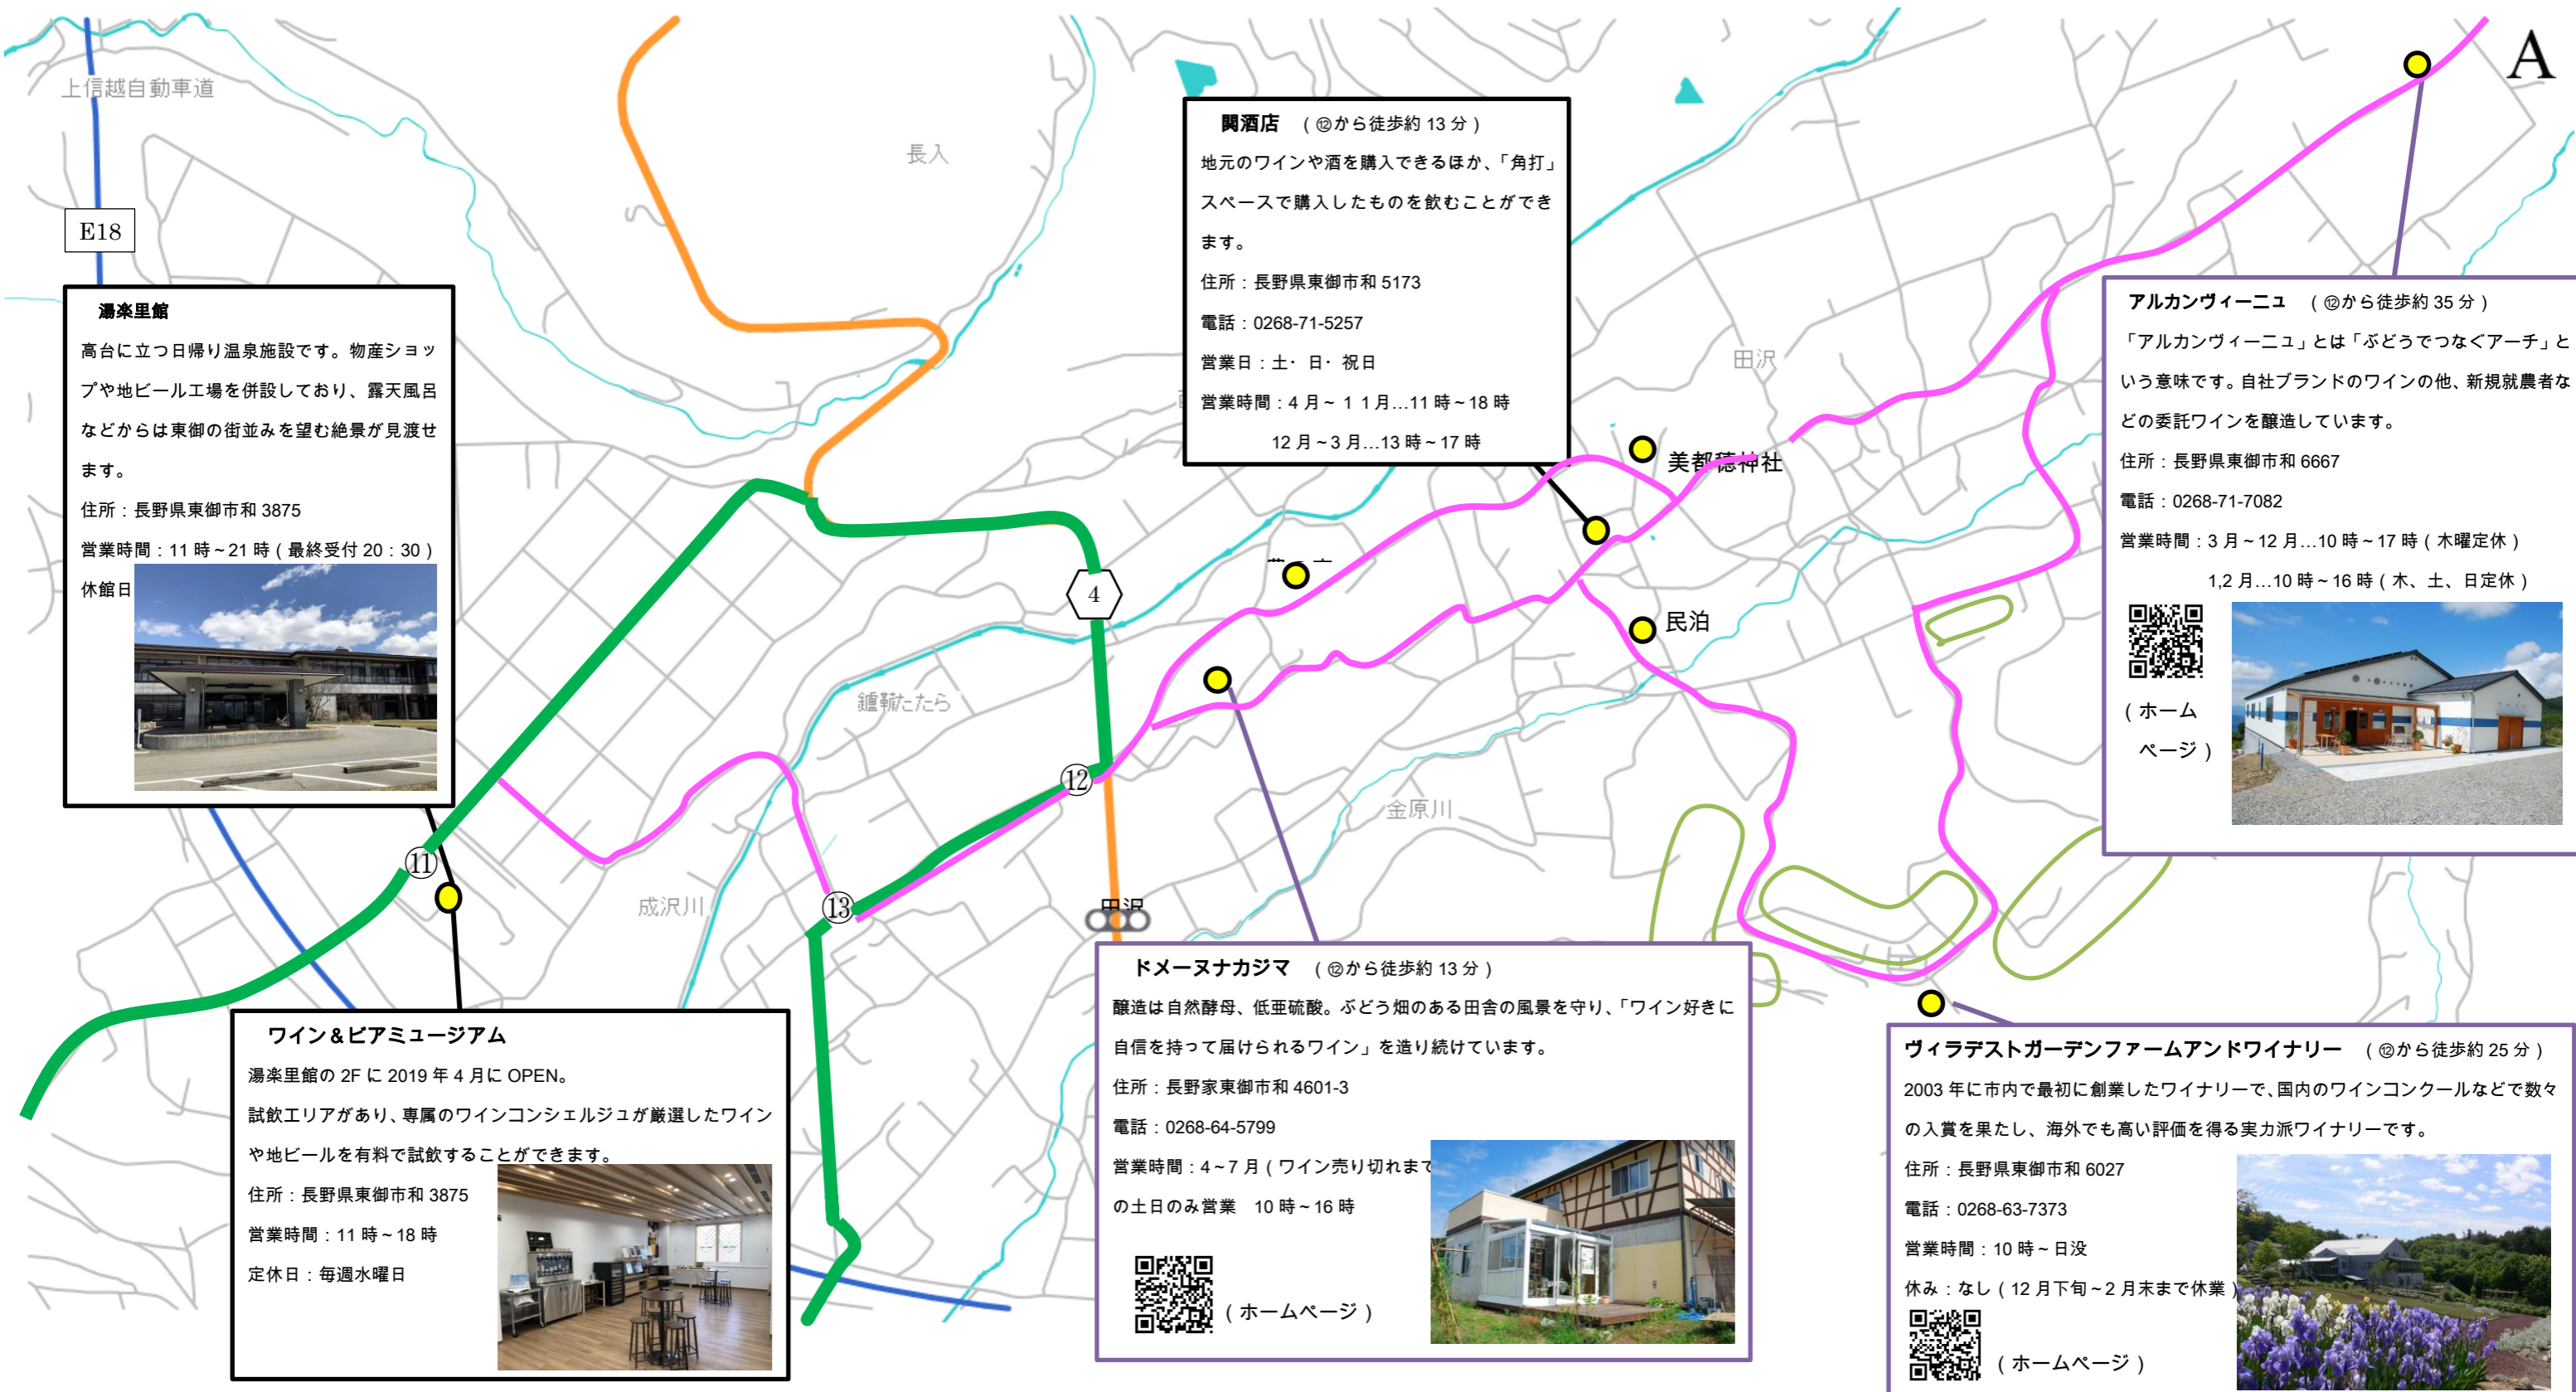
A

上信越自動車道

E18

長入

田沢

鍾鞦たたら

金原川

成沢川

田沢

美都穂神社

民泊

4

⑪

⑫

⑬

湯楽里館

高台に立つ日帰り温泉施設です。物産ショップや地ビール工場を併設しており、露天風呂などからは東御の街並みを望む絶景が見渡せます。

住所：長野県東御市和 3875

営業時間：11 時～21 時（最終受付 20：30）

休館日

関酒店　（⑫から徒歩約 13 分）

地元のワインや酒を購入できるほか、「角打」スペースで購入したものを飲むことができます。

住所：長野県東御市和 5173

電話：0268-71-5257

営業日：土・日・祝日

営業時間：4 月～１１月…11 時～18 時

12 月～3 月…13 時～17 時

アルカンヴィーニュ　（⑫から徒歩約 35 分）

「アルカンヴィーニュ」とは「ぶどうでつなぐアーチ」という意味です。自社ブランドのワインの他、新規就農者などの委託ワインを醸造しています。

住所：長野県東御市和 6667

電話：0268-71-7082

営業時間：3 月～12 月…10 時～17 時（木曜定休）

1,2 月…10 時～16 時（木、土、日定休）

（ホームページ）

ワイン＆ビアミュージアム

湯楽里館の 2F に 2019 年 4 月に OPEN。

試飲エリアがあり、専属のワインコンシェルジュが厳選したワインや地ビールを有料で試飲することができます。

住所：長野県東御市和 3875

営業時間：11 時～18 時

定休日：毎週水曜日

ドメーヌナカジマ　（⑫から徒歩約 13 分）

醸造は自然酵母、低亜硫酸。ぶどう畑のある田舎の風景を守り、「ワイン好きに自信を持って届けられるワイン」を造り続けています。

住所：長野家東御市和 4601-3

電話：0268-64-5799

営業時間：4～7 月（ワイン売り切れまで

の土日のみ営業　10 時～16 時

（ホームページ）

ヴィラデストガーデンファームアンドワイナリー　（⑫から徒歩約 25 分）

2003 年に市内で最初に創業したワイナリーで、国内のワインコンクールなどで数々の入賞を果たし、海外でも高い評価を得る実力派ワイナリーです。

住所：長野県東御市和 6027

電話：0268-63-7373

営業時間：10 時～日没

休み：なし（12 月下旬～2 月末まで休業）

（ホームページ）